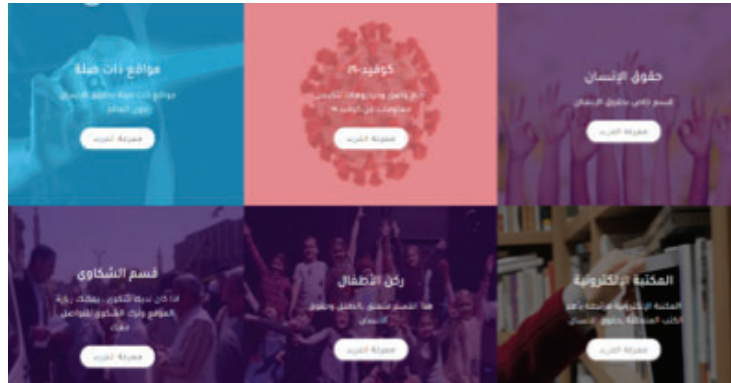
مواقع ذات صلة

مواقع ذات صلة بحقوق الإنسان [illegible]

معرفة المزيد

كوفيد-19

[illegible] معلومات عن كوفيد-19

معرفة المزيد

حقوق الإنسان

قسم خاص بحقوق الإنسان

معرفة المزيد

قسم الشكاوى

إذا كان لديك شكوى، يمكنك زيارة الموقع وترك الشكوى للتواصل معك

معرفة المزيد

ركن الأطفال

هذا القسم مختص بالطفل وحقوق الإنسان

معرفة المزيد

المكتبة الإلكترونية

المكتبة الإلكترونية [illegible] الكتب المتعلقة بحقوق الإنسان

معرفة المزيد